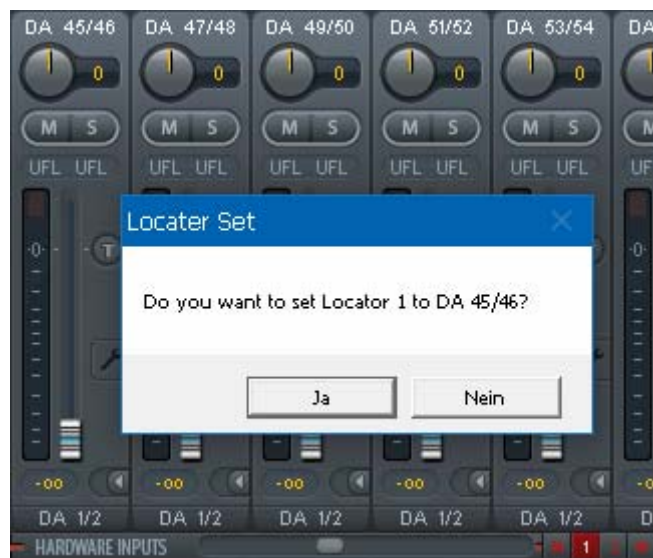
DA 45/46
0
M S
UFL UFL
DA 47/48
0
M S
UFL UFL
DA 49/50
0
M S
UFL UFL
DA 51/52
0
M S
UFL UFL
DA 53/54
0
M S
UFL UFL
DA

Locater Set

Do you want to set Locator 1 to DA 45/46?

Ja
Nein

-0-
T
-oo
DA 1/2
-oo
DA 1/2
-oo
DA 1/2
-oo
DA 1/2
-oo
DA 1/2
HARDWARE INPUTS
1